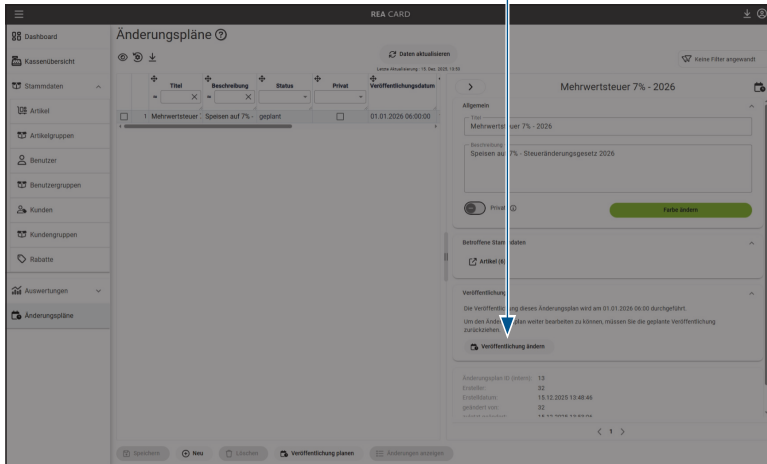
REA CARD

Dashboard
Kassenübersicht
Stammdaten
Artikel
Artikelgruppen
Benutzer
Benutzergruppen
Kunden
Kundengruppen
Rabatte
Auswertungen
Änderungspläne

Änderungspläne ⓘ

Daten aktualisieren
Letzte Aktualisierung: 15. Dez. 2025 13:50

Keine Filter angewandt

| | Titel | Beschreibung | Status | Privat | Veröffentlichungsdatum |
|---|---|---|---|---|---|
| 1 | Mehrwertsteuer | Speisen auf 7% - | geplant | ☐ | 01.01.2026 06:00:00 |

Mehrwertsteuer 7% - 2026

Allgemein
Titel
Mehrwertsteuer 7% - 2026
Beschreibung
Speisen auf 7% - Steueränderungsgesetz 2026
Privat ⓘ
Farbe ändern

Betroffene Stammdaten
Artikel (6)

Veröffentlichung
Die Veröffentlichung dieses Änderungsplan wird am 01.01.2026 06:00 durchgeführt.
Um den Änderungsplan weiter bearbeiten zu können, müssen Sie die geplante Veröffentlichung zurückziehen.
Veröffentlichung ändern

Änderungsplan ID (intern): 13
Ersteller: 32
Erstelldatum: 15.12.2025 13:48:46
geändert von: 32
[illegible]

< 1 >

Speichern
Neu
Löschen
Veröffentlichung planen
Änderungen anzeigen